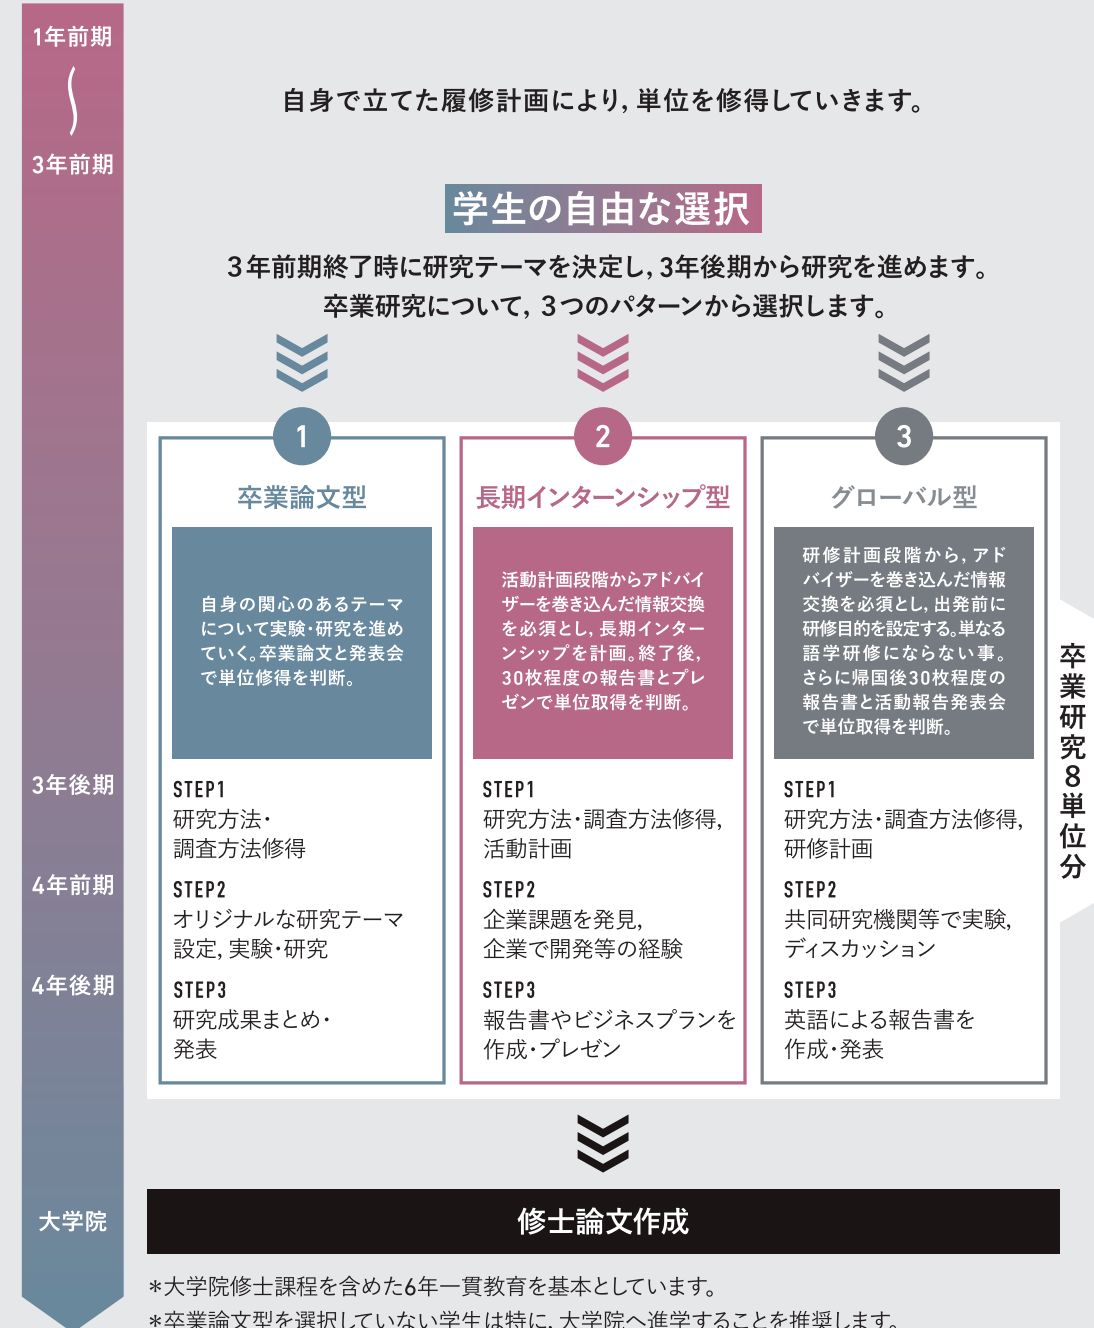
1年前期

3年前期

自身で立てた履修計画により，単位を修得していきます。

学生の自由な選択

3年前期終了時に研究テーマを決定し，3年後期から研究を進めます。
卒業研究について，3つのパターンから選択します。

1
卒業論文型

自身の関心のあるテーマについて実験・研究を進めていく。卒業論文と発表会で単位修得を判断。

STEP1
研究方法・調査方法修得

STEP2
オリジナルな研究テーマ設定，実験・研究

STEP3
研究成果まとめ・発表

2
長期インターンシップ型

活動計画段階からアドバイザーを巻き込んだ情報交換を必須とし，長期インターンシップを計画。終了後，30枚程度の報告書とプレゼンで単位取得を判断。

STEP1
研究方法・調査方法修得，活動計画

STEP2
企業課題を発見，企業で開発等の経験

STEP3
報告書やビジネスプランを作成・プレゼン

3
グローバル型

研修計画段階から，アドバイザーを巻き込んだ情報交換を必須とし，出発前に研修目的を設定する。単なる語学研修にならない事。さらに帰国後30枚程度の報告書と活動報告発表会で単位取得を判断。

STEP1
研究方法・調査方法修得，研修計画

STEP2
共同研究機関等で実験，ディスカッション

STEP3
英語による報告書を作成・発表

3年後期

4年前期

4年後期

卒業研究8単位分

大学院

修士論文作成

＊大学院修士課程を含めた6年一貫教育を基本としています。
＊卒業論文型を選択していない学生は特に，大学院へ進学することを推奨します。